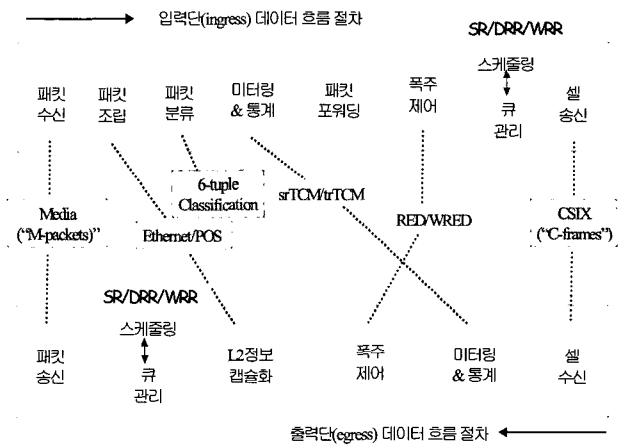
입력단(ingress) 데이터 흐름 절차

SR/DRR/WRR

스케줄링

큐 관리

패킷 수신

패킷 조립

패킷 분류

미터링 & 통계

패킷 포워딩

폭주 제어

셀 송신

6-tuple Classification

srTCM/trTCM

Media ("M-packets")

Ethernet/POS

RED/WRED

CSIX ("C-frames")

SR/DRR/WRR

스케줄링

큐 관리

패킷 송신

L2정보 캡슐화

폭주 제어

미터링 & 통계

셀 수신

출력단(egress) 데이터 흐름 절차